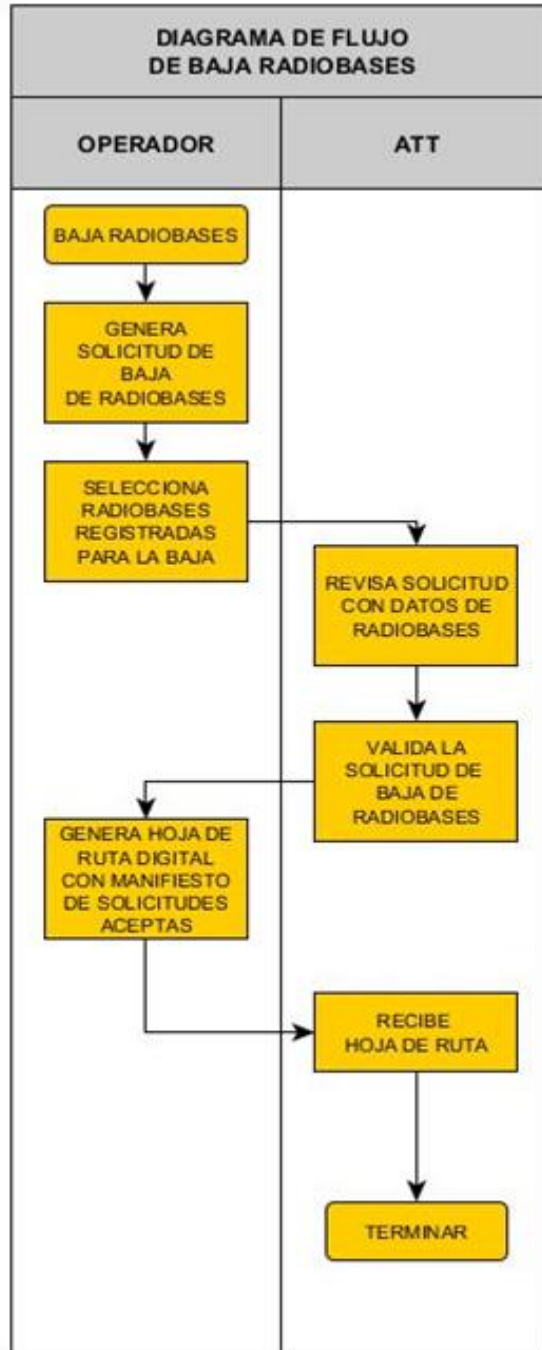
DIAGRAMA DE FLUJO
DE BAJA RADIOBASES

OPERADOR

ATT

BAJA RADIOBASES

GENERA SOLICITUD DE BAJA DE RADIOBASES

SELECCIONA RADIOBASES REGISTRADAS PARA LA BAJA

REVISA SOLICITUD CON DATOS DE RADIOBASES

VALIDA LA SOLICITUD DE BAJA DE RADIOBASES

GENERA HOJA DE RUTA DIGITAL CON MANIFIESTO DE SOLICITUDES ACEPTAS

RECIBE HOJA DE RUTA

TERMINAR